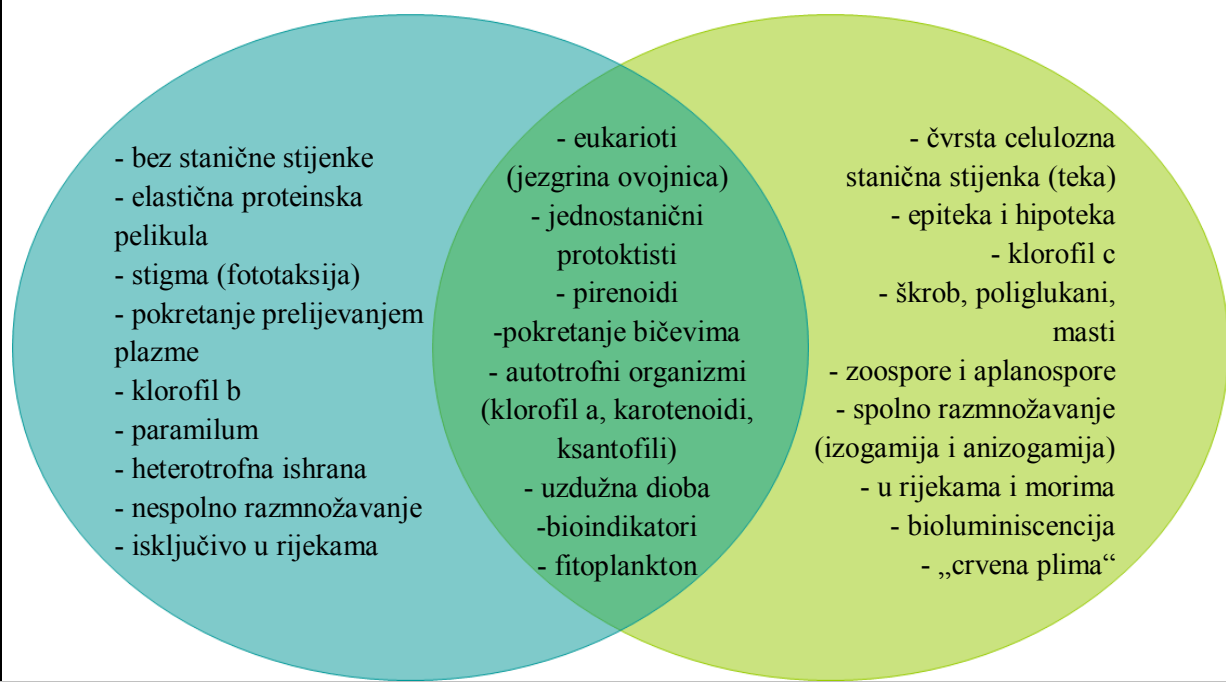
- bez stanične stijenke
- elastična proteinska pelikula
- stigma (fototaksija)
- pokretanje prelijevanjem plazme
- klorofil b
- paramilum
- heterotrofna ishrana
- nespolno razmnožavanje
- isključivo u rijekama

- eukarioti (jezgrina ovojnica)
- jednostanični protoktisti
- pirenoidi
-pokretanje bičevima
- autotrofni organizmi (klorofil a, karotenoidi, ksantofili)
- uzdužna dioba
-bioindikatori
- fitoplankton

- čvrsta celulozna stanična stijenka (teka)
- epiteka i hipoteka
- klorofil c
- škrob, poliglukani, masti
- zoospore i aplanospore
- spolno razmnožavanje (izogamija i anizogamija)
- u rijekama i morima
- bioluminiscencija
- „crvena plima"